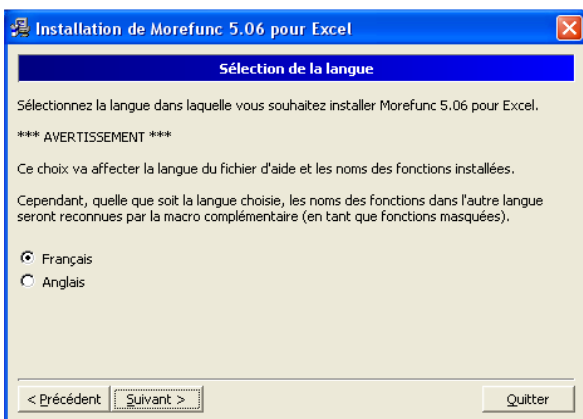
Installation de Morefunc 5.06 pour Excel

Sélection de la langue

Sélectionnez la langue dans laquelle vous souhaitez installer Morefunc 5.06 pour Excel.

*** AVERTISSEMENT ***

Ce choix va affecter la langue du fichier d'aide et les noms des fonctions installées.

Cependant, quelle que soit la langue choisie, les noms des fonctions dans l'autre langue seront reconnues par la macro complémentaire (en tant que fonctions masquées).

Français
Anglais

< Précédent
Suivant >
Quitter